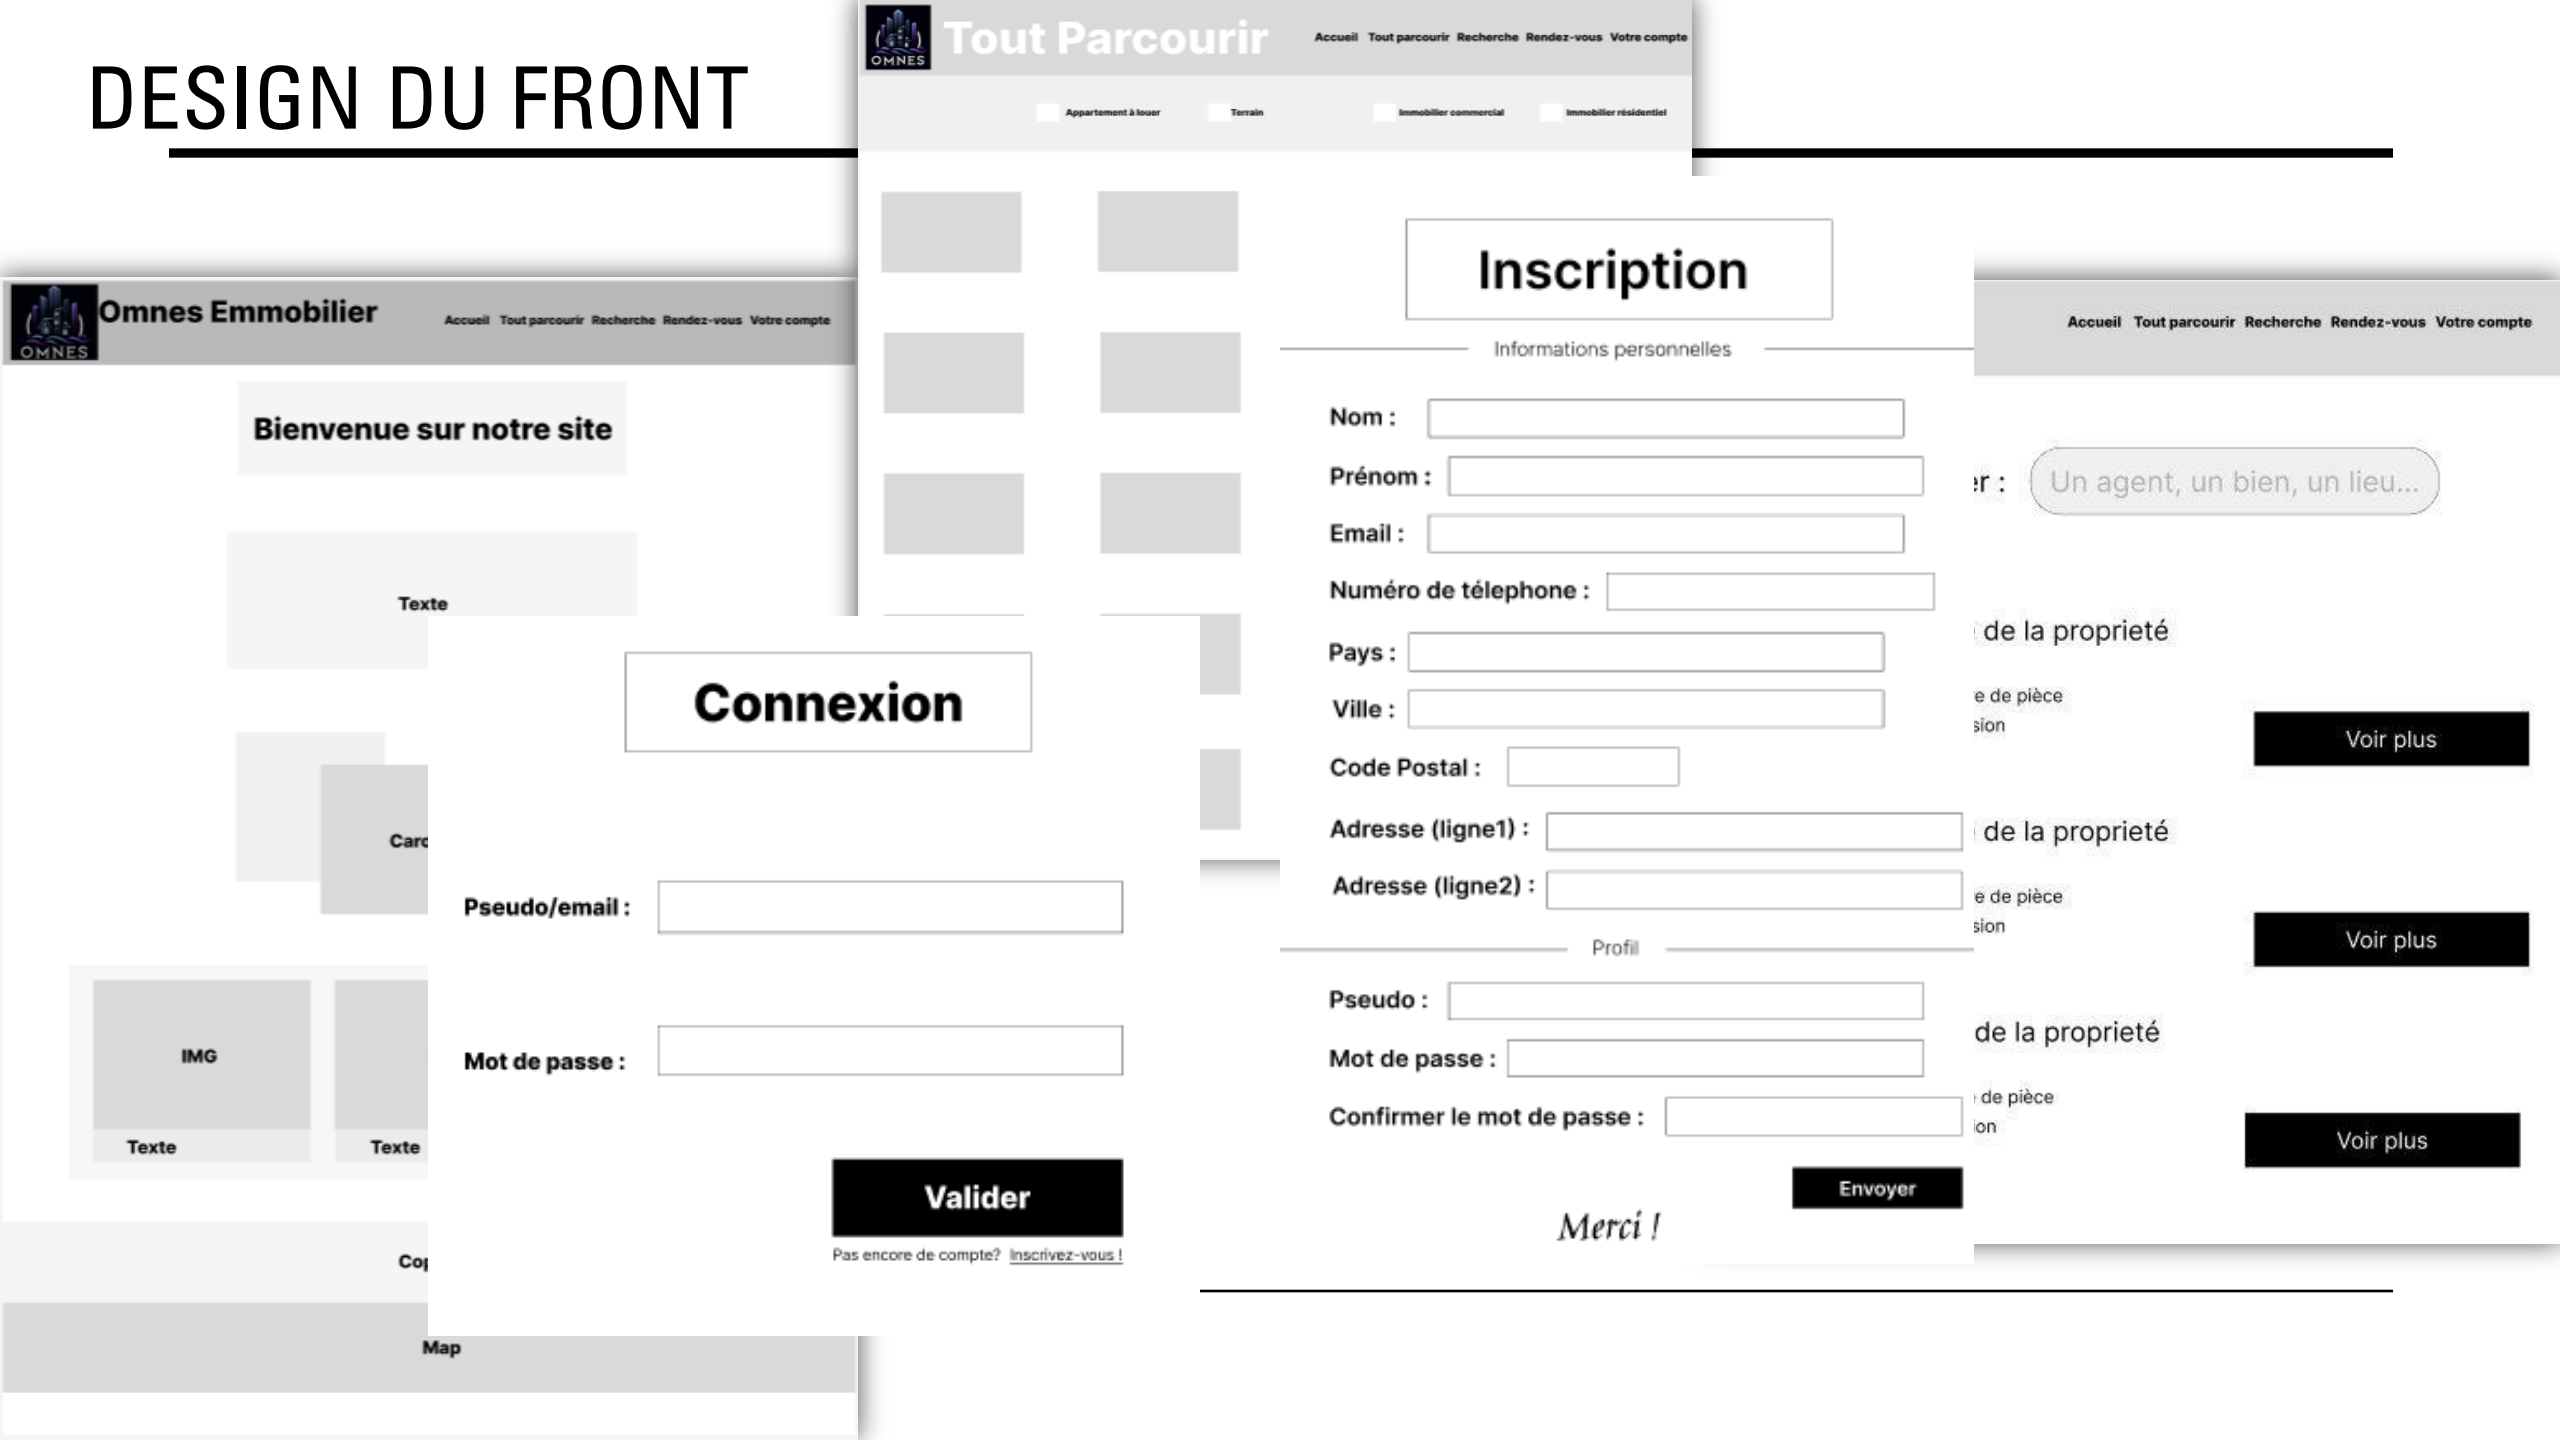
DESIGN DU FRONT

OMNES
Tout Parcourir
Accueil Tout parcourir Recherche Rendez-vous Votre compte

Appartement à louer Terrain Immobilier commercial Immobilier résidentiel

OMNES
Omnes Emmobilier
Accueil Tout parcourir Recherche Rendez-vous Votre compte

Bienvenue sur notre site

Texte

Carc

IMG
Texte
Texte

Cop

Map

Connexion

Pseudo/email :

Mot de passe :

Valider

Pas encore de compte? Inscrivez-vous !

Inscription

Informations personnelles

Nom :
Prénom :
Email :
Numéro de télephone :
Pays :
Ville :
Code Postal :
Adresse (ligne1) :
Adresse (ligne2) :

Profil

Pseudo :
Mot de passe :
Confirmer le mot de passe :

Envoyer

Merci !

Accueil Tout parcourir Recherche Rendez-vous Votre compte

r :
Un agent, un bien, un lieu...

de la proprieté
e de pièce
sion
Voir plus

de la proprieté
e de pièce
sion
Voir plus

de la proprieté
de pièce
on
Voir plus